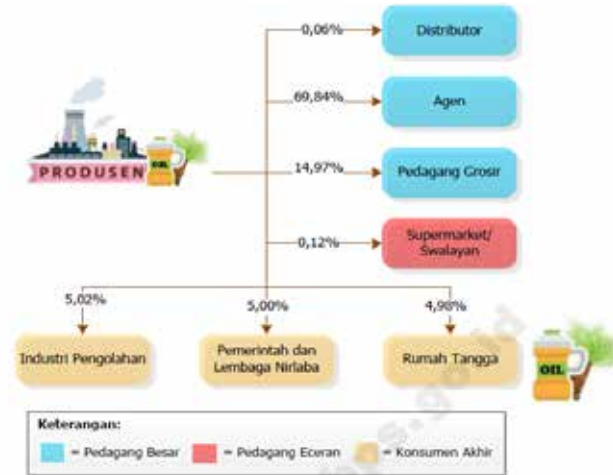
PRODUSEN

OIL

0,06%

Distributor

69,84%

Agen

14,97%

Pedagang Grosir

0,12%

Supermarket/ Swalayan

5,02%

5,00%

4,98%

Industri Pengolahan

Pemerintah dan Lembaga Nirlaba

Rumah Tangga

OIL

Keterangan:

= Pedagang Besar

= Pedagang Eceran

= Konsumen Akhir